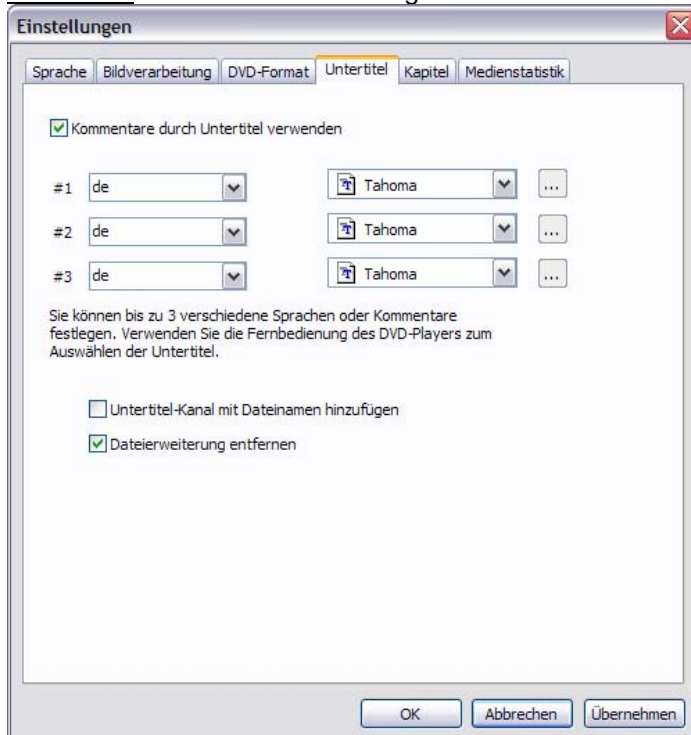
Einstellungen

Sprache | Bildverarbeitung | DVD-Format | Untertitel | Kapitel | Medienstatistik

Kommentare durch Untertitel verwenden

#1 de | Tahoma | ...
#2 de | Tahoma | ...
#3 de | Tahoma | ...

Sie können bis zu 3 verschiedene Sprachen oder Kommentare festlegen. Verwenden Sie die Fernbedienung des DVD-Players zum Auswählen der Untertitel.

Untertitel-Kanal mit Dateinamen hinzufügen

Dateierweiterung entfernen

OK | Abbrechen | Übernehmen